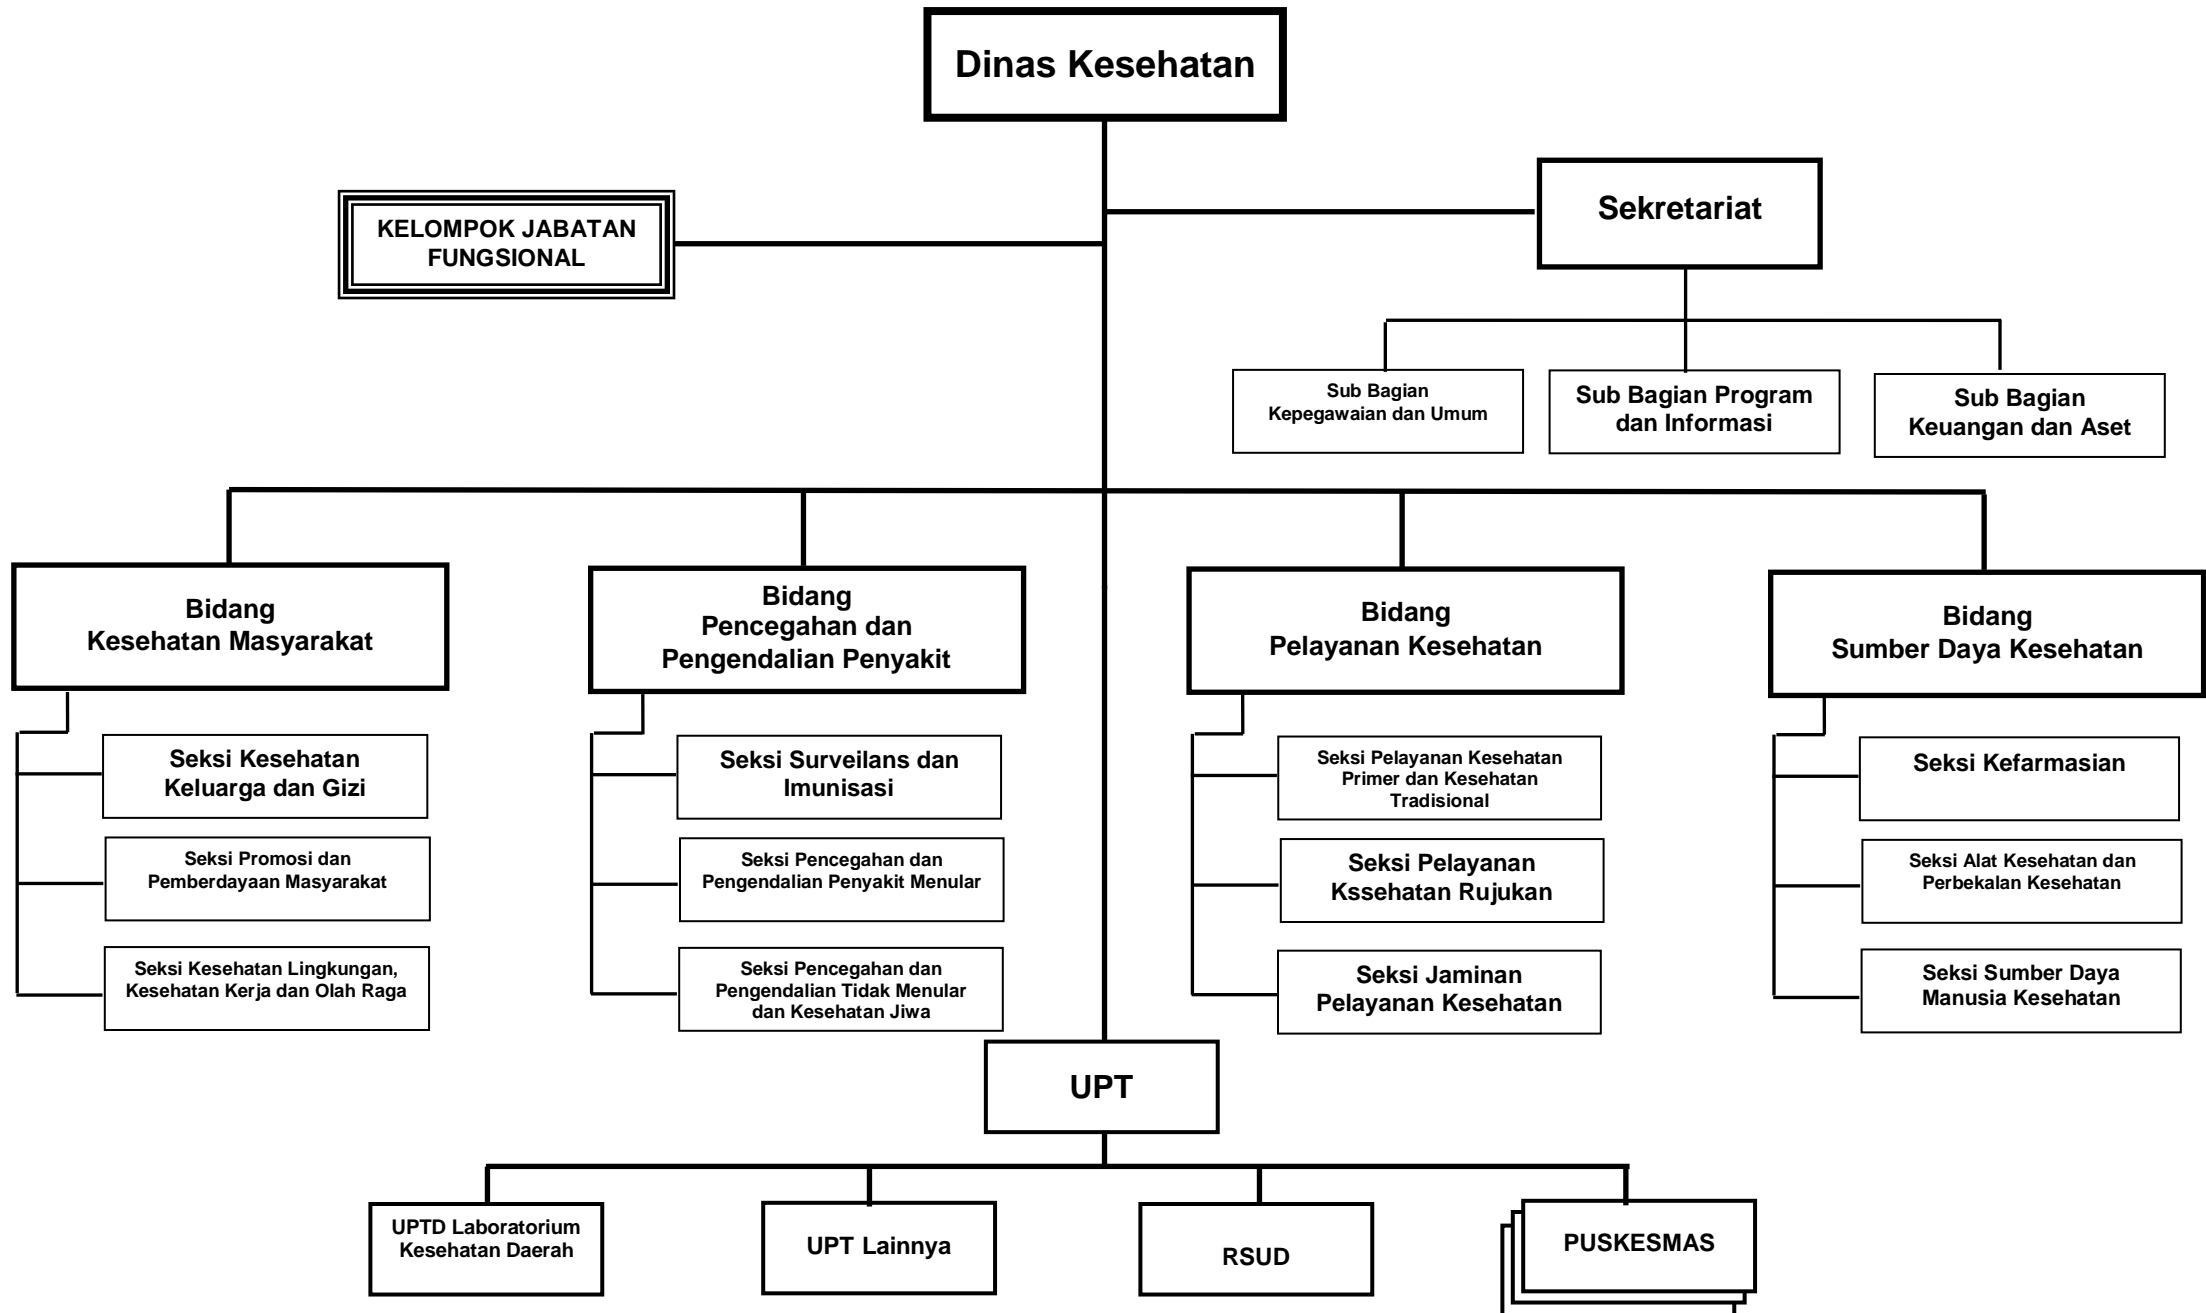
Dinas Kesehatan

KELOMPOK JABATAN FUNGSIONAL

Sekretariat

Sub Bagian Kepegawaian dan Umum

Sub Bagian Program dan Informasi

Sub Bagian Keuangan dan Aset

Bidang Kesehatan Masyarakat

Seksi Kesehatan Keluarga dan Gizi

Seksi Promosi dan Pemberdayaan Masyarakat

Seksi Kesehatan Lingkungan, Kesehatan Kerja dan Olah Raga

Bidang Pencegahan dan Pengendalian Penyakit

Seksi Surveilans dan Imunisasi

Seksi Pencegahan dan Pengendalian Penyakit Menular

Seksi Pencegahan dan Pengendalian Tidak Menular dan Kesehatan Jiwa

Bidang Pelayanan Kesehatan

Seksi Pelayanan Kesehatan Primer dan Kesehatan Tradisional

Seksi Pelayanan Kssehatan Rujukan

Seksi Jaminan Pelayanan Kesehatan

Bidang Sumber Daya Kesehatan

Seksi Kefarmasian

Seksi Alat Kesehatan dan Perbekalan Kesehatan

Seksi Sumber Daya Manusia Kesehatan

UPT

UPTD Laboratorium Kesehatan Daerah

UPT Lainnya

RSUD

PUSKESMAS